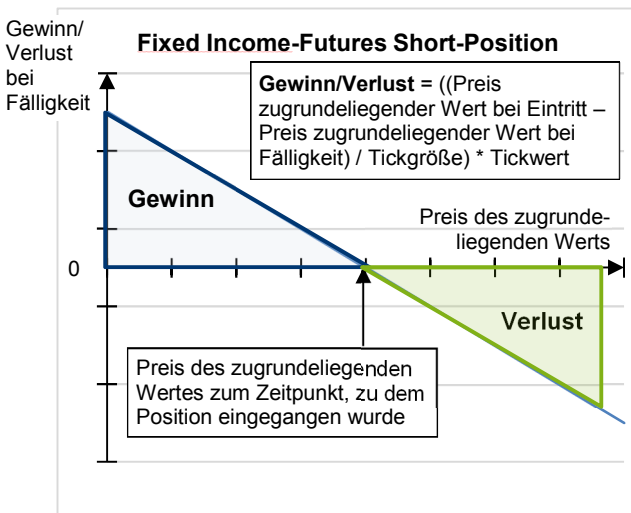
Gewinn/ Verlust bei Fälligkeit

Fixed Income-Futures Short-Position

Gewinn/Verlust = ((Preis zugrundeliegender Wert bei Eintritt – Preis zugrundeliegender Wert bei Fälligkeit) / Tickgröße) * Tickwert

Gewinn

Preis des zugrundeliegenden Werts

0

Verlust

Preis des zugrundeliegenden Wertes zum Zeitpunkt, zu dem Position eingegangen wurde